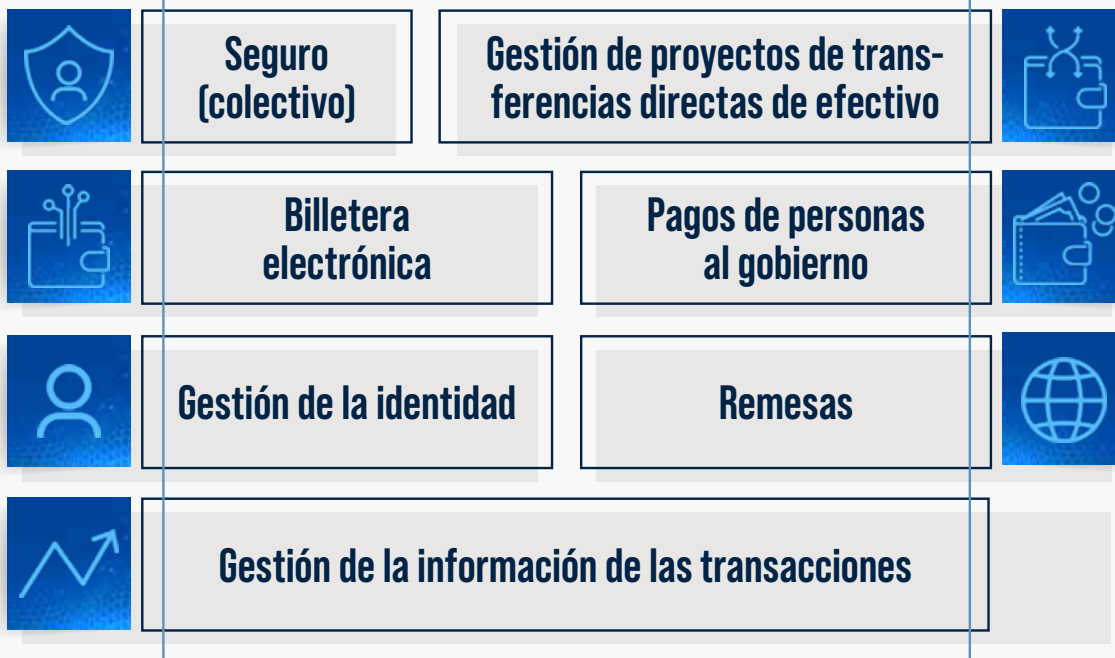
Seguro (colectivo)

Gestión de proyectos de transferencias directas de efectivo

Billetera electrónica

Pagos de personas al gobierno

Gestión de la identidad

Remesas

Gestión de la información de las transacciones